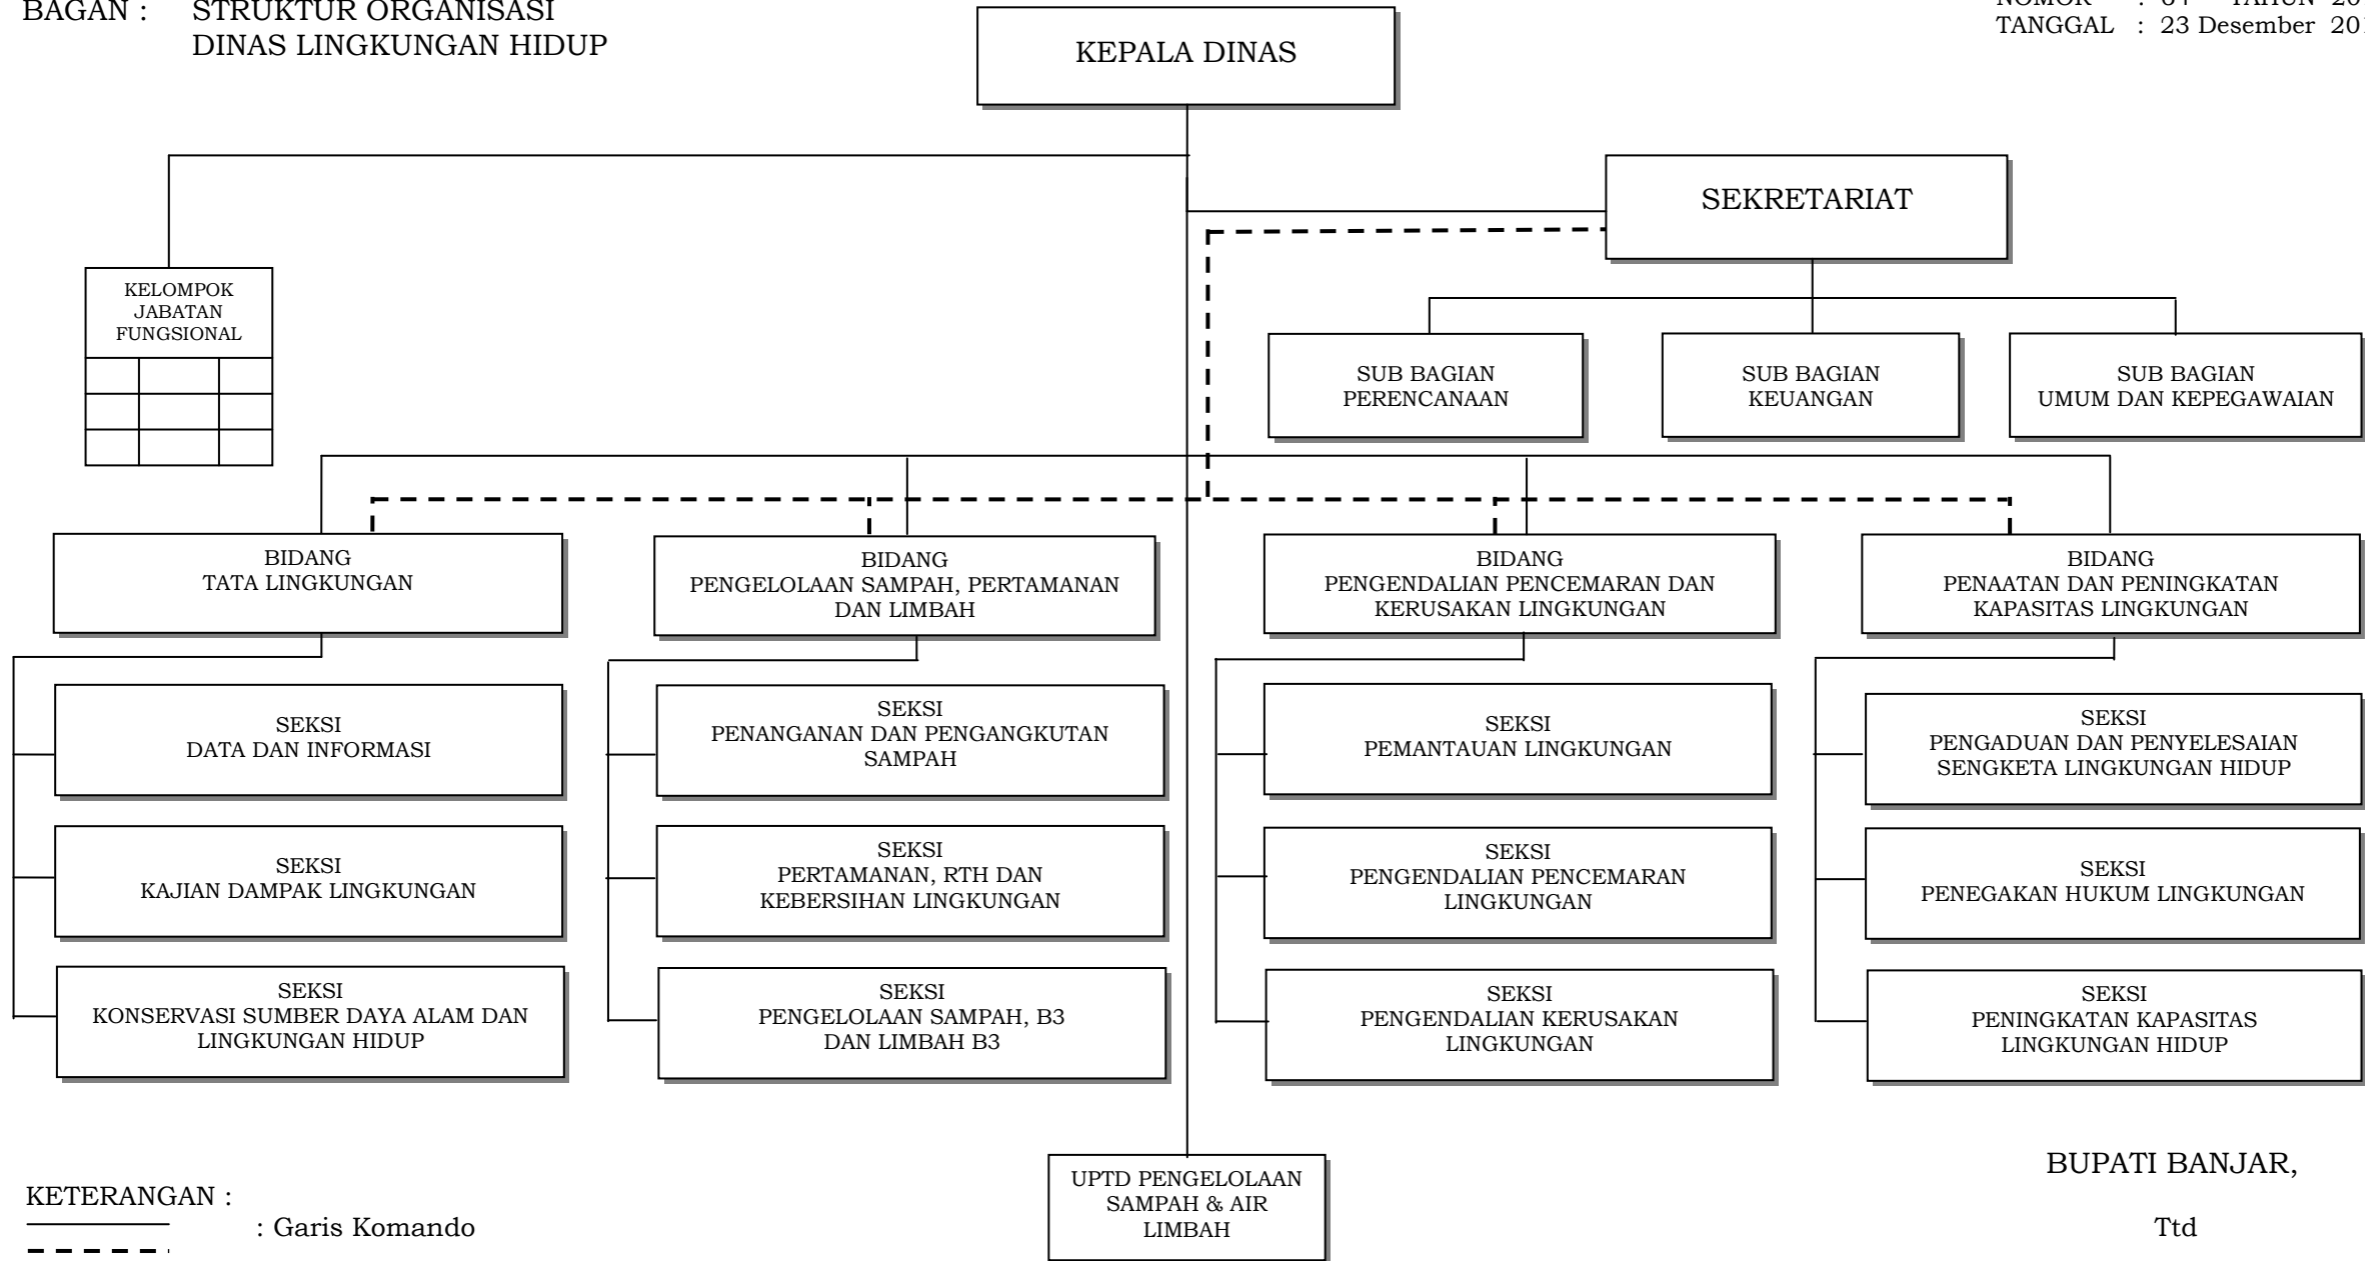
BAGAN : STRUKTUR ORGANISASI
DINAS LINGKUNGAN HIDUP

NOMOR : 04 TAHUN 20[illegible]
TANGGAL : 23 Desember 20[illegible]

KEPALA DINAS

SEKRETARIAT

KELOMPOK JABATAN FUNGSIONAL

SUB BAGIAN PERENCANAAN

SUB BAGIAN KEUANGAN

SUB BAGIAN UMUM DAN KEPEGAWAIAN

BIDANG TATA LINGKUNGAN

BIDANG PENGELOLAAN SAMPAH, PERTAMANAN DAN LIMBAH

BIDANG PENGENDALIAN PENCEMARAN DAN KERUSAKAN LINGKUNGAN

BIDANG PENAATAN DAN PENINGKATAN KAPASITAS LINGKUNGAN

SEKSI DATA DAN INFORMASI

SEKSI KAJIAN DAMPAK LINGKUNGAN

SEKSI KONSERVASI SUMBER DAYA ALAM DAN LINGKUNGAN HIDUP

SEKSI PENANGANAN DAN PENGANGKUTAN SAMPAH

SEKSI PERTAMANAN, RTH DAN KEBERSIHAN LINGKUNGAN

SEKSI PENGELOLAAN SAMPAH, B3 DAN LIMBAH B3

SEKSI PEMANTAUAN LINGKUNGAN

SEKSI PENGENDALIAN PENCEMARAN LINGKUNGAN

SEKSI PENGENDALIAN KERUSAKAN LINGKUNGAN

SEKSI PENGADUAN DAN PENYELESAIAN SENGKETA LINGKUNGAN HIDUP

SEKSI PENEGAKAN HUKUM LINGKUNGAN

SEKSI PENINGKATAN KAPASITAS LINGKUNGAN HIDUP

UPTD PENGELOLAAN SAMPAH & AIR LIMBAH

KETERANGAN :
: Garis Komando

BUPATI BANJAR,

Ttd